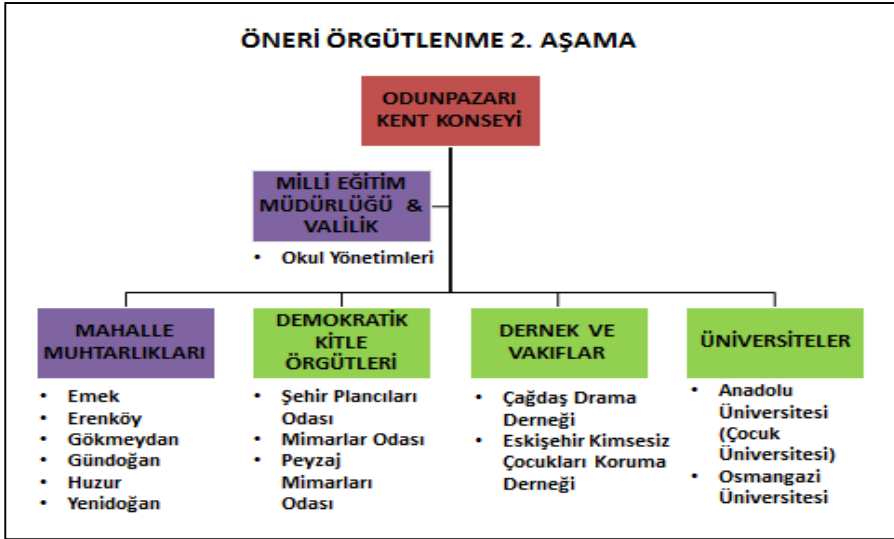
ÖNERİ ÖRGÜTLENME 2. AŞAMA

ODUNPAZARI KENT KONSEYİ

MİLLİ EĞİTİM MÜDÜRLÜĞÜ & VALİLİK

• Okul Yönetimleri

MAHALLE MUHTARLIKLARI

• Emek
• Erenköy
• Gökmeydan
• Gündoğan
• Huzur
• Yenidoğan

DEMOKRATİK KİTLE ÖRGÜTLERİ

• Şehir Plancıları Odası
• Mimarlar Odası
• Peyzaj Mimarları Odası

DERNEK VE VAKIFLAR

• Çağdaş Drama Derneği
• Eskişehir Kimsesiz Çocukları Koruma Derneği

ÜNİVERSİTELER

• Anadolu Üniversitesi (Çocuk Üniversitesi)
• Osmangazi Üniversitesi